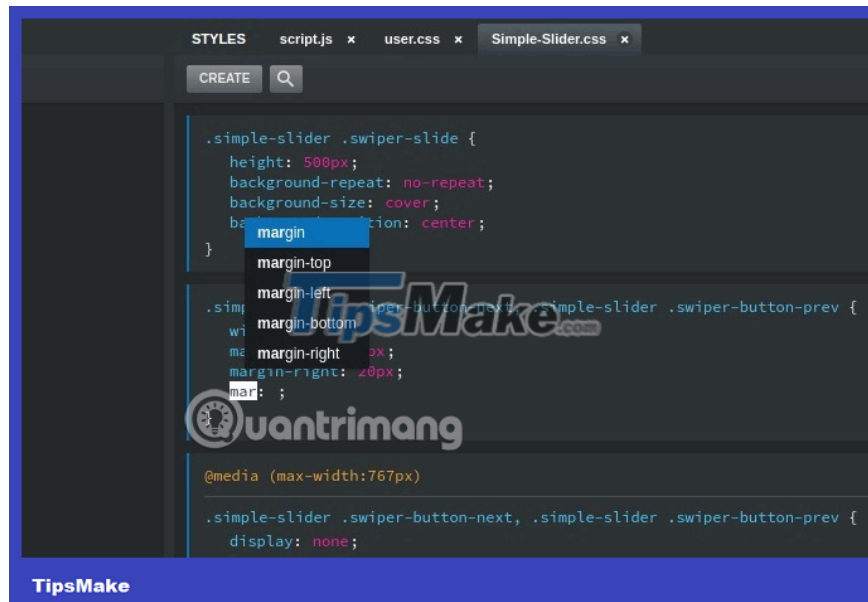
STYLES script.js × user.css × Simple-Slider.css ×

CREATE

.simple-slider .swiper-slide {
height: 500px;
background-repeat: no-repeat;
background-size: cover;
ba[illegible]tion: center;
}

margin
margin-top
margin-left
margin-bottom
margin-right

.simp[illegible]per-button-next, .simple-slider .swiper-button-prev {
wi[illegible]
ma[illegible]px;
margin-right: 20px;
mar: ;

TipsMake.com

Quantrimang

@media (max-width:767px)

.simple-slider .swiper-button-next, .simple-slider .swiper-button-prev {
display: none;

TipsMake